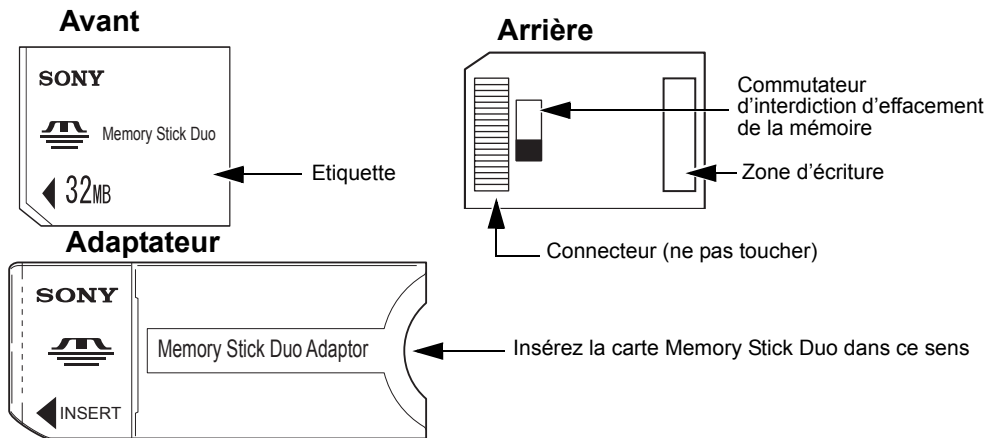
Avant

SONY

Memory Stick Duo

32MB

Etiquette

Arrière

Commutateur d'interdiction d'effacement de la mémoire

Zone d'écriture

Connecteur (ne pas toucher)

Adaptateur

SONY

Memory Stick Duo Adaptor

INSERT

Insérez la carte Memory Stick Duo dans ce sens